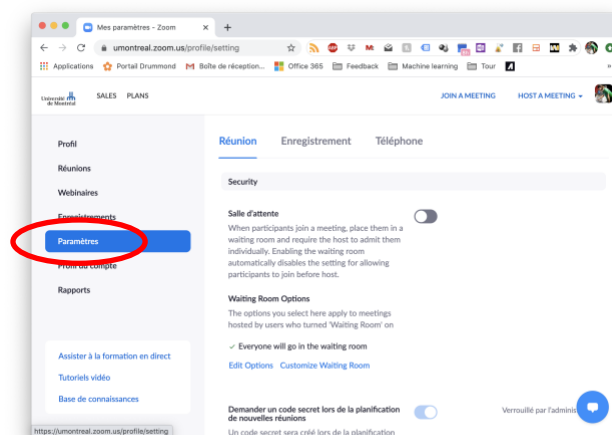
Mes paramètres - Zoom
umontreal.zoom.us/profile/setting
Applications Portail Drummond Boîte de réception... Office 365 Feedback Machine learning Tour

Université de Montréal SALES PLANS JOIN A MEETING HOST A MEETING

Profil
Réunions
Webinaires
Enregistrements
Paramètres
Profil du compte
Rapports

Assister à la formation en direct
Tutoriels vidéo
Base de connaissances

Réunion Enregistrement Téléphone

Security

Salle d'attente
When participants join a meeting, place them in a waiting room and require the host to admit them individually. Enabling the waiting room automatically disables the setting for allowing participants to join before host.

Waiting Room Options
The options you select here apply to meetings hosted by users who turned 'Waiting Room' on

✓ Everyone will go in the waiting room

Edit Options Customize Waiting Room

Demander un code secret lors de la planification de nouvelles réunions
Un code secret sera créé lors de la planification

Verrouillé par l'adminis

https://umontreal.zoom.us/profile/setting